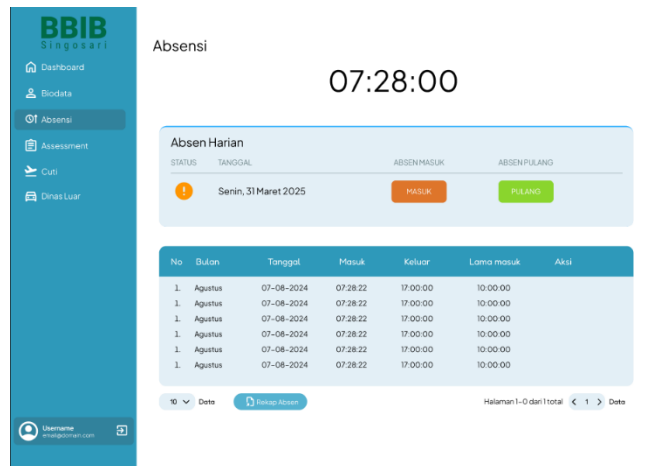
BBIB
Singosari

Dashboard
Biodata
Absensi
Assessment
Cuti
Dinas Luar

Username
email@domain.com

Absensi

07:28:00

Absen Harian

| STATUS | TANGGAL | ABSEN MASUK | ABSEN PULANG |
|---|---|---|---|
| ! | Senin, 31 Maret 2025 | MASUK | PULANG |

| No | Bulan | Tanggal | Masuk | Keluar | Lama masuk | Aksi |
|---|---|---|---|---|---|---|
| 1. | Agustus | 07-08-2024 | 07:28:22 | 17:00:00 | 10:00:00 | |
| 1. | Agustus | 07-08-2024 | 07:28:22 | 17:00:00 | 10:00:00 | |
| 1. | Agustus | 07-08-2024 | 07:28:22 | 17:00:00 | 10:00:00 | |
| 1. | Agustus | 07-08-2024 | 07:28:22 | 17:00:00 | 10:00:00 | |
| 1. | Agustus | 07-08-2024 | 07:28:22 | 17:00:00 | 10:00:00 | |
| 1. | Agustus | 07-08-2024 | 07:28:22 | 17:00:00 | 10:00:00 | |

10 Data
Rekap Absen
Halaman 1-0 dari 1 total < 1 > Data